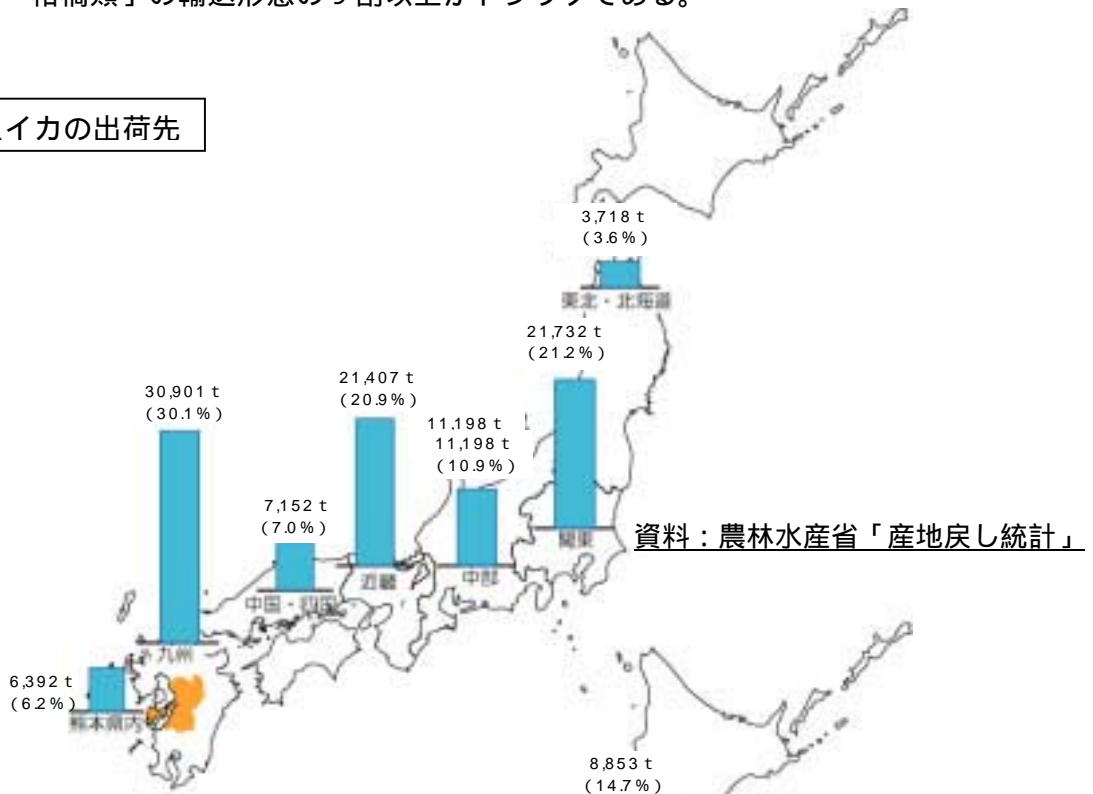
柑橘類」の輸送形態の3割以上がトラックである。

イカの出荷先

3,718 t
(3.6%)
東北・北海道

21,732 t
(21.2%)

30,901 t
(30.1%)

21,407 t
(20.9%)

11,198 t
11,198 t
(10.9%)

7,152 t
(7.0%)

関東

資料:農林水産省「産地戻し統計」

中国・四国

近畿

中部

九州

6,392 t
(6.2%)
熊本県内

8,853 t
(14.7%)